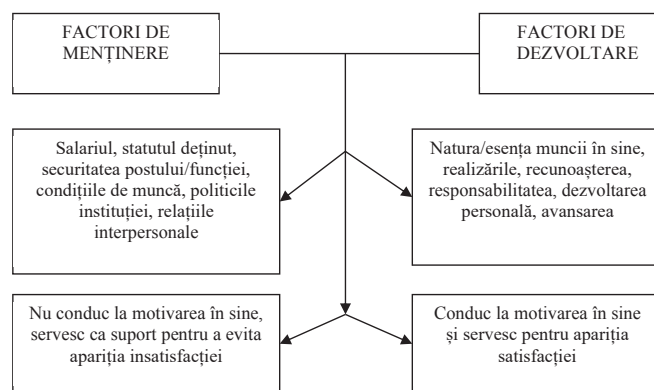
FACTORI DE MENȚINERE

FACTORI DE DEZVOLTARE

Salariul, statutul deținut, securitatea postului/funcției, condițiile de muncă, politicile instituției, relațiile interpersonale

Natura/esența muncii în sine, realizările, recunoașterea, responsabilitatea, dezvoltarea personală, avansarea

Nu conduc la motivarea în sine, servesc ca suport pentru a evita apariția insatisfacției

Conduc la motivarea în sine și servesc pentru apariția satisfacției